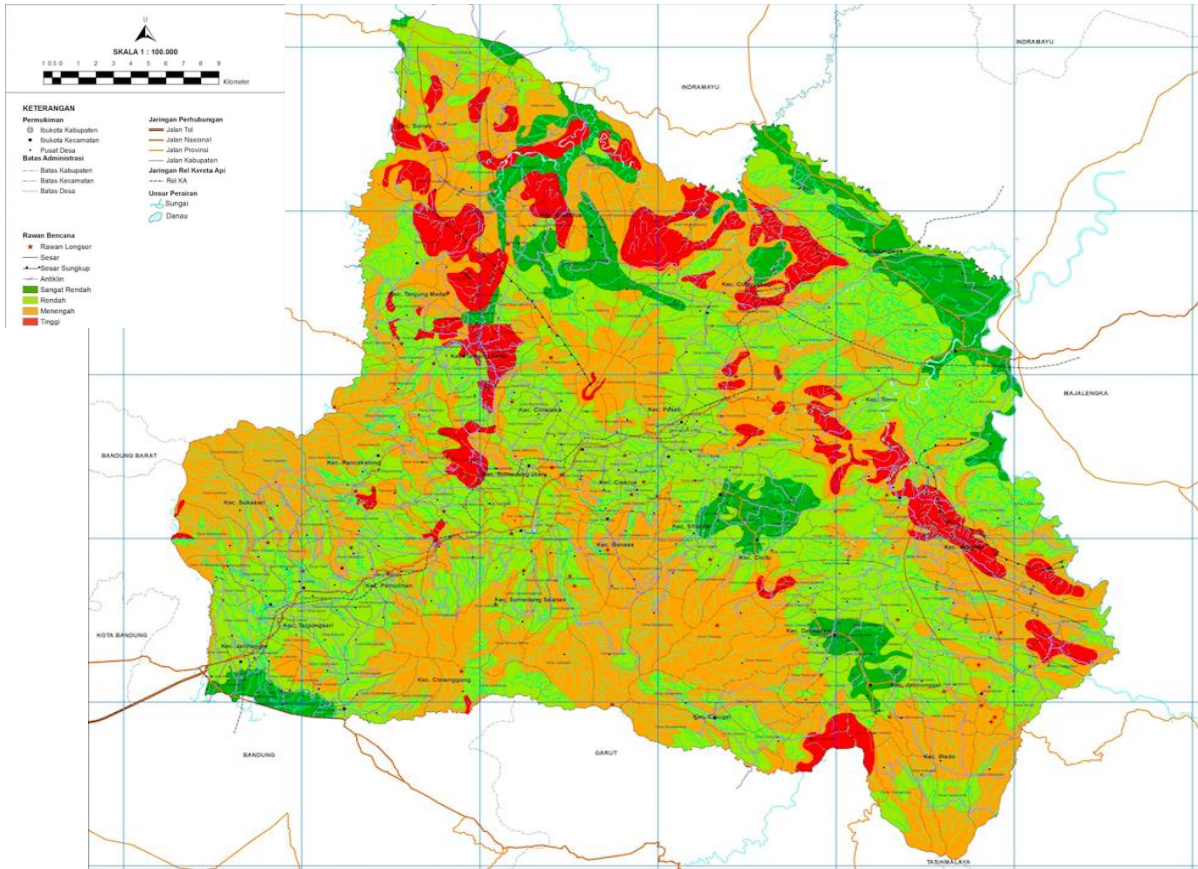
U

SKALA 1 : 100.000

1 0.5 0 1 2 3 4 5 6 7 8 9 Kilometer

KETERANGAN

Permukiman
Ibukota Kabupaten
Ibukota Kecamatan
Pusat Desa

Batas Administrasi
Batas Kabupaten
Batas Kecamatan
Batas Desa

Jaringan Perhubungan
Jalan Tol
Jalan Nasional
Jalan Provinsi
Jalan Kabupaten

Jaringan Rel Kereta Api
Rel KA

Unsur Perairan
Sungai
Danau

Rawan Bencana
Rawan Longsor
Sesar
Sesar Sungkup
Antiklin
Sangat Rendah
Rendah
Menengah
Tinggi

INDRAMAYU

INDRAMAYU

Kec. Surian

Kec. Tanjung Medar

Kec. Conggeang

Kec. Buahdua

Kec. Cimalaka

Kec. Paseh

Kec. Tomo

MAJALENGKA

BANDUNG BARAT

Kec. Rancakalong

Kec. Sumedang Utara

Kec. Cisarua

Kec. Sukasari

Kec. Situraja

Kec. Ganeas

Kec. Pamulihan

Kec. Darmaraja

Kec. Sumedang Selatan

KOTA BANDUNG

Kec. Tanjungsari

Kec. Jatinangor

Kec. Cimanggung

Kec. Jatinunggal

Kec. Cisitu

Kec. Wado

BANDUNG

GARUT

TASIKMALAYA